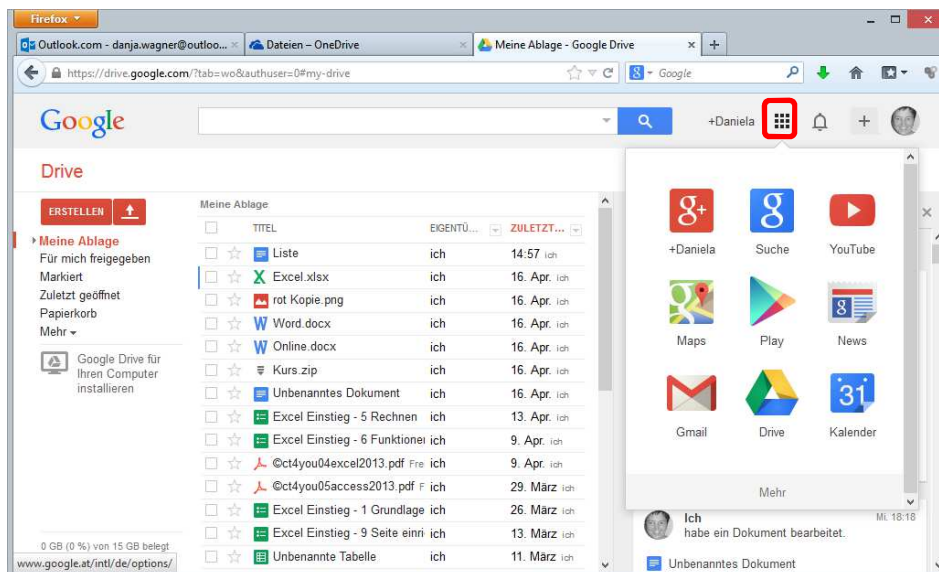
Firefox

Outlook.com - danja.wagner@outloo... ×
Dateien – OneDrive ×
Meine Ablage - Google Drive ×
+

https://drive.google.com/?tab=wo&authuser=0#my-drive

Google

Google

+Daniela

Drive

ERSTELLEN

Meine Ablage
Für mich freigegeben
Markiert
Zuletzt geöffnet
Papierkorb
Mehr

Google Drive für Ihren Computer installieren

0 GB (0 %) von 15 GB belegt

www.google.at/intl/de/options/

Meine Ablage

| | TITEL | EIGENTÜ... | ZULETZT... |
|---|---|---|---|
| | Liste | ich | 14:57 ich |
| | Excel.xlsx | ich | 16. Apr. ich |
| | rot Kopie.png | ich | 16. Apr. ich |
| | Word.docx | ich | 16. Apr. ich |
| | Online.docx | ich | 16. Apr. ich |
| | Kurs.zip | ich | 16. Apr. ich |
| | Unbenanntes Dokument | ich | 16. Apr. ich |
| | Excel Einstieg - 5 Rechnen | ich | 13. Apr. ich |
| | Excel Einstieg - 6 Funktioner | ich | 9. Apr. ich |
| | ©ct4you04excel2013.pdf Fre | ich | 9. Apr. ich |
| | ©ct4you05access2013.pdf F | ich | 29. März ich |
| | Excel Einstieg - 1 Grundlage | ich | 26. März ich |
| | Excel Einstieg - 9 Seite einri | ich | 13. März ich |
| | Unbenannte Tabelle | ich | 11. März ich |

+Daniela
Suche
YouTube
Maps
Play
News
Gmail
Drive
Kalender

Mehr

Ich
habe ein Dokument bearbeitet.
Mi. 18:18

Unbenanntes Dokument